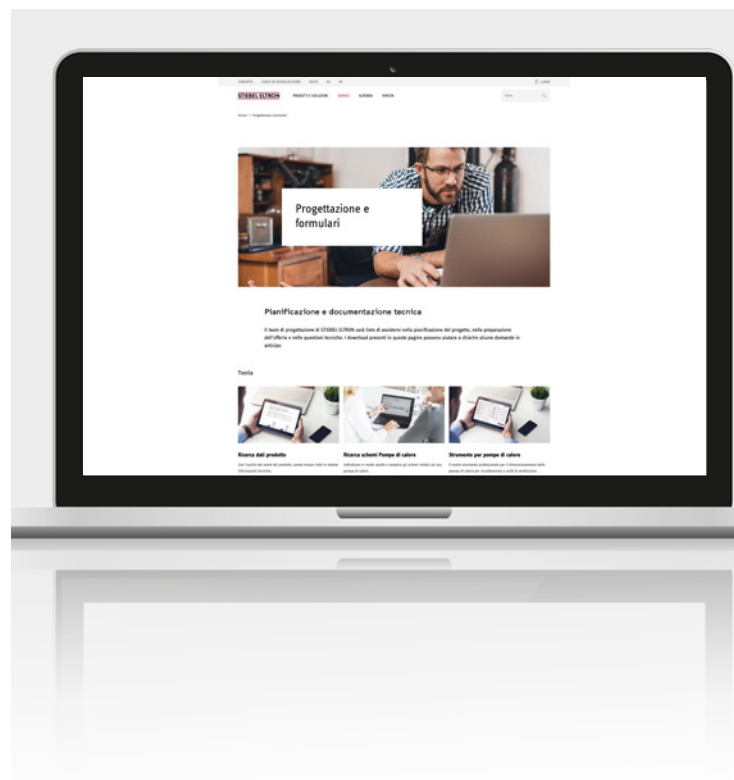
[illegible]

STIEBEL ELTRON PRODOTTI E SOLUZIONI SERVIZI AZIENDA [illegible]

Cerca

Home | Progettazione e formulari

Progettazione e formulari

Pianificazione e documentazione tecnica

Il team di progettazione di STIEBEL ELTRON sarà lieto di assistervi nella pianificazione del progetto, nella preparazione dell'offerta e nelle questioni tecniche. I download presenti in queste pagine possono aiutare a chiarire alcune domande in anticipo.

Tools

Ricerca dati prodotto
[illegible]

Ricerca schemi Pompe di calore
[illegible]

Strumento per pompe di calore
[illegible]